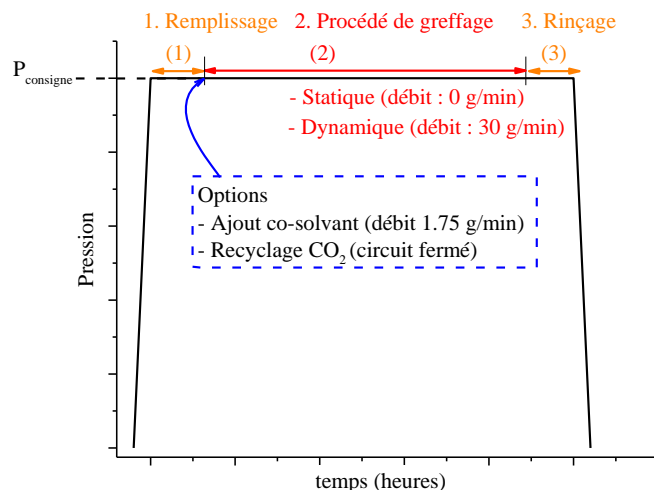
1. Remplissage 2. Procédé de greffage 3. Rinçage

(1) (2) (3)

$P_{consigne}$

- Statique (débit : 0 g/min)
- Dynamique (débit : 30 g/min)

Options
- Ajout co-solvant (débit 1.75 g/min)
- Recyclage $CO_2$ (circuit fermé)

Pression

temps (heures)